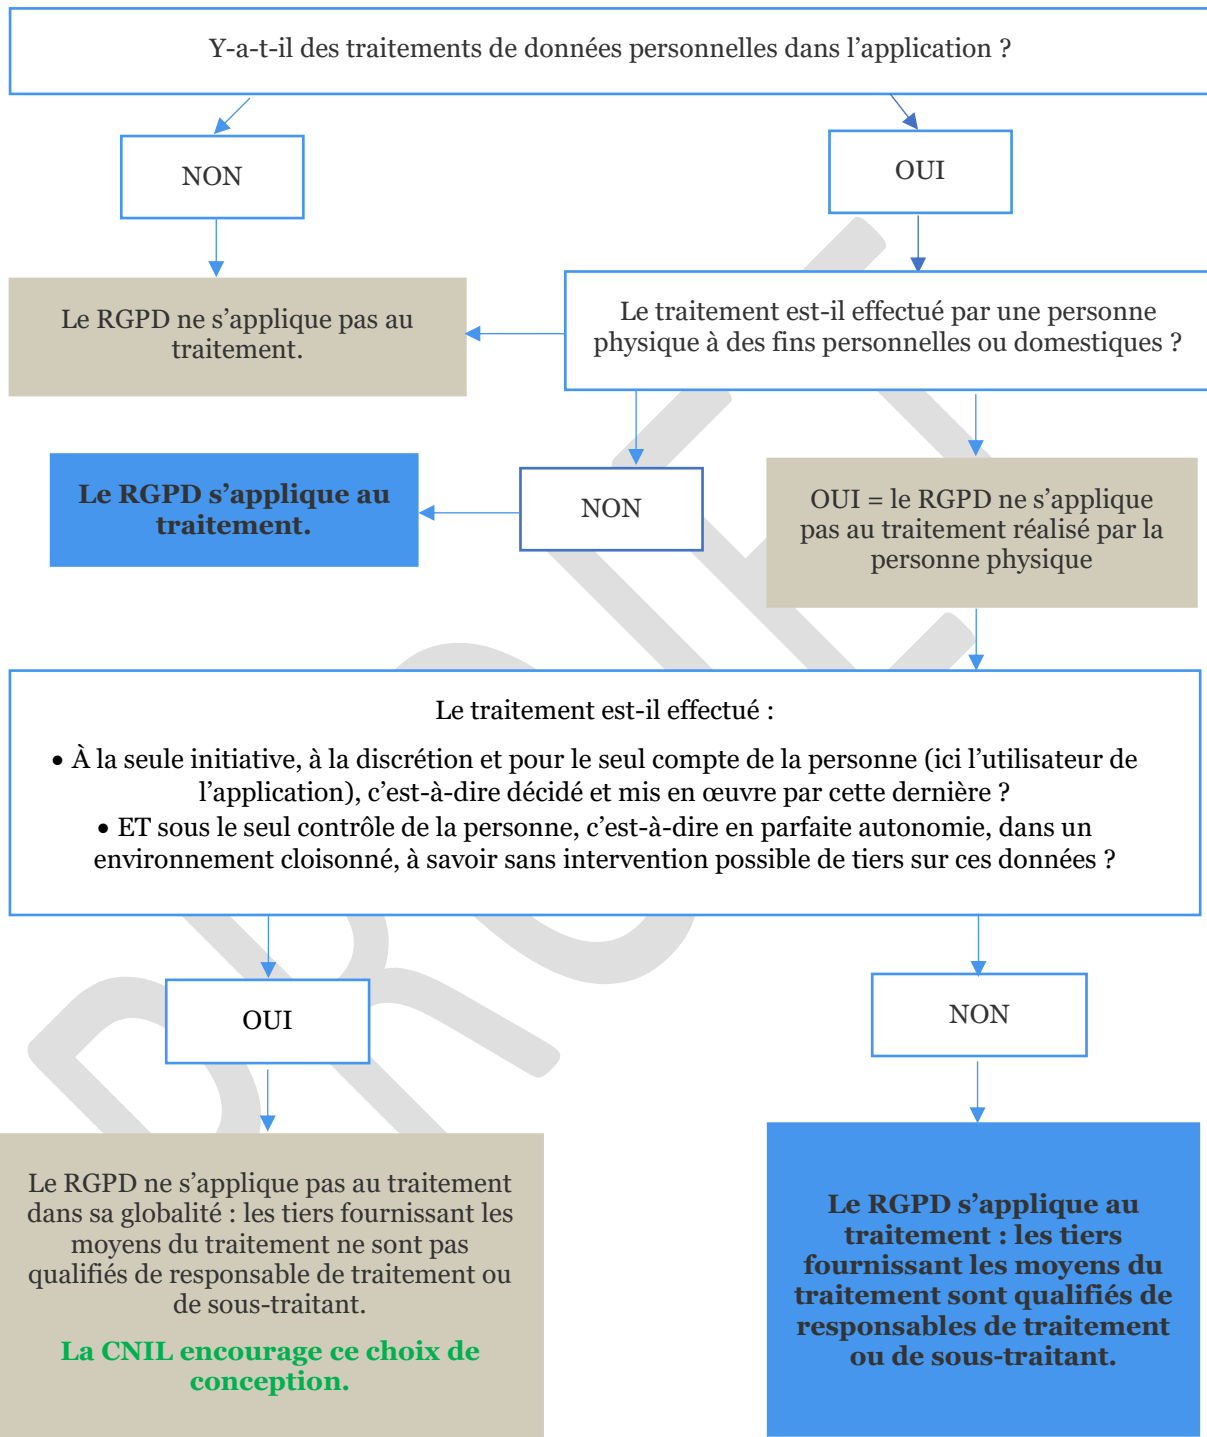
Y-a-t-il des traitements de données personnelles dans l'application ?

NON

OUI

Le RGPD ne s'applique pas au traitement.

Le traitement est-il effectué par une personne physique à des fins personnelles ou domestiques ?

Le RGPD s'applique au traitement.

NON

OUI = le RGPD ne s'applique pas au traitement réalisé par la personne physique

Le traitement est-il effectué :

• À la seule initiative, à la discrétion et pour le seul compte de la personne (ici l'utilisateur de l'application), c'est-à-dire décidé et mis en œuvre par cette dernière ?

• ET sous le seul contrôle de la personne, c'est-à-dire en parfaite autonomie, dans un environnement cloisonné, à savoir sans intervention possible de tiers sur ces données ?

OUI

NON

Le RGPD ne s'applique pas au traitement dans sa globalité : les tiers fournissant les moyens du traitement ne sont pas qualifiés de responsable de traitement ou de sous-traitant.

La CNIL encourage ce choix de conception.

Le RGPD s'applique au traitement : les tiers fournissant les moyens du traitement sont qualifiés de responsables de traitement ou de sous-traitant.